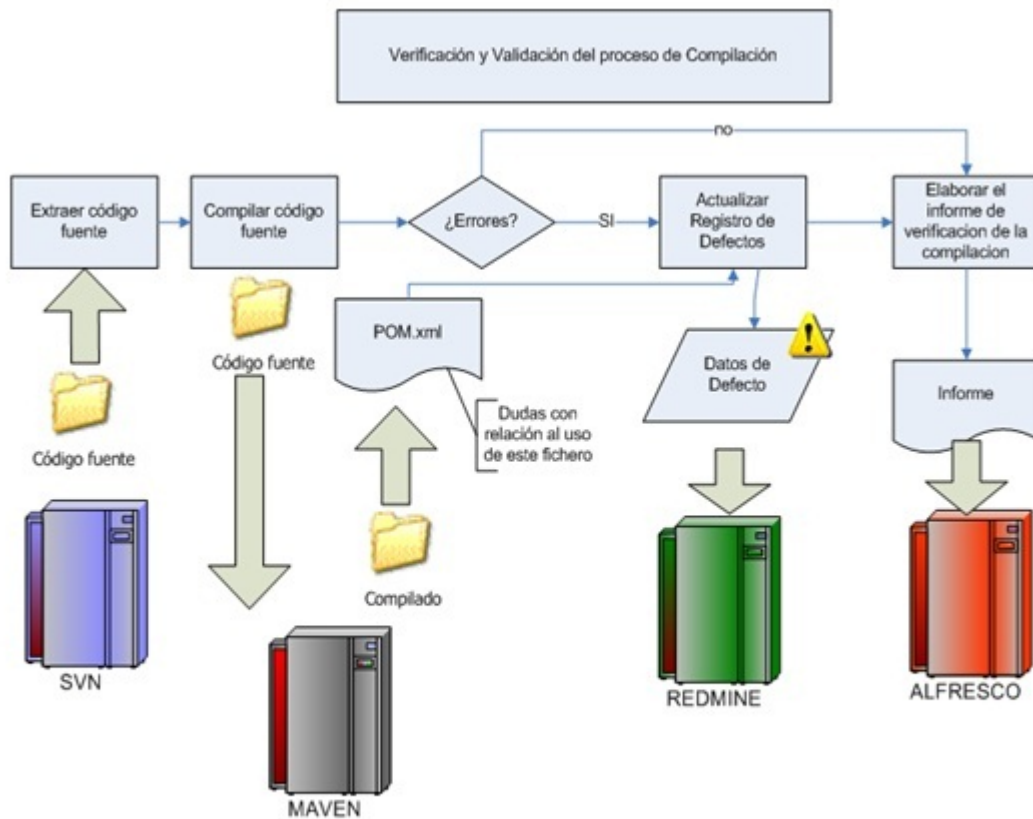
Verificación y Validación del proceso de Compilación

no

Extraer código fuente

Compilar código fuente

¿Errores?

SI

Actualizar Registro de Defectos

Elaborar el informe de verificacion de la compilacion

POM.xml

Código fuente

Datos de Defecto

Informe

Dudas con relación al uso de este fichero

Código fuente

Compilado

SVN

MAVEN

REDMINE

ALFRESCO